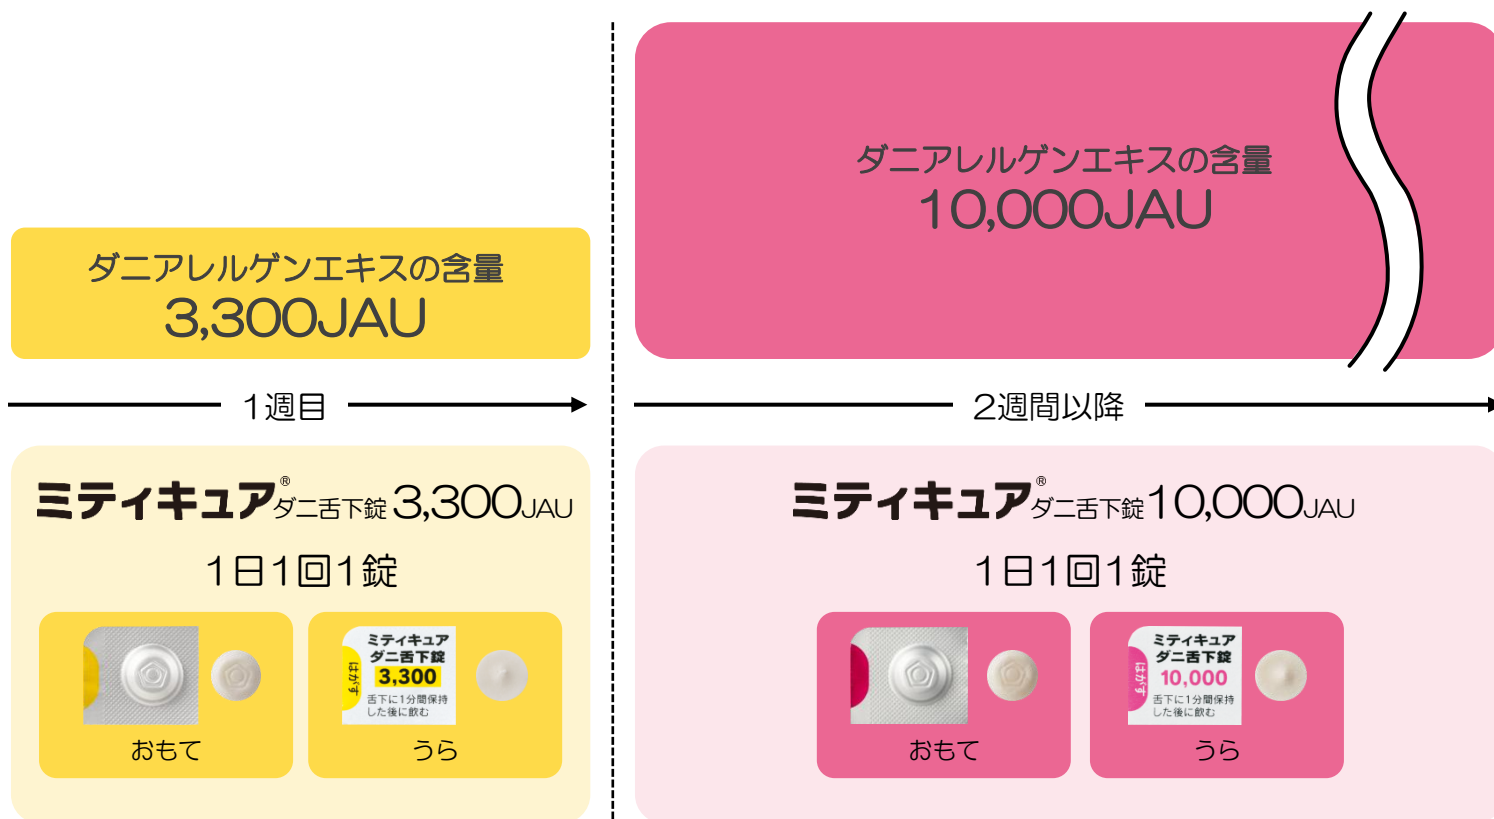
ダニアレルゲンエキスの含量
10,000JAU

ダニアレルゲンエキスの含量
3,300JAU

1週目

2週間以降

ミティキュア®ダニ舌下錠3,300JAU

1日1回1錠

ミティキュア
ダニ舌下錠
3,300
はがす
舌下に1分間保持した後に飲む

おもて

うら

ミティキュア®ダニ舌下錠10,000JAU

1日1回1錠

ミティキュア
ダニ舌下錠
10,000
はがす
舌下に1分間保持した後に飲む

おもて

うら